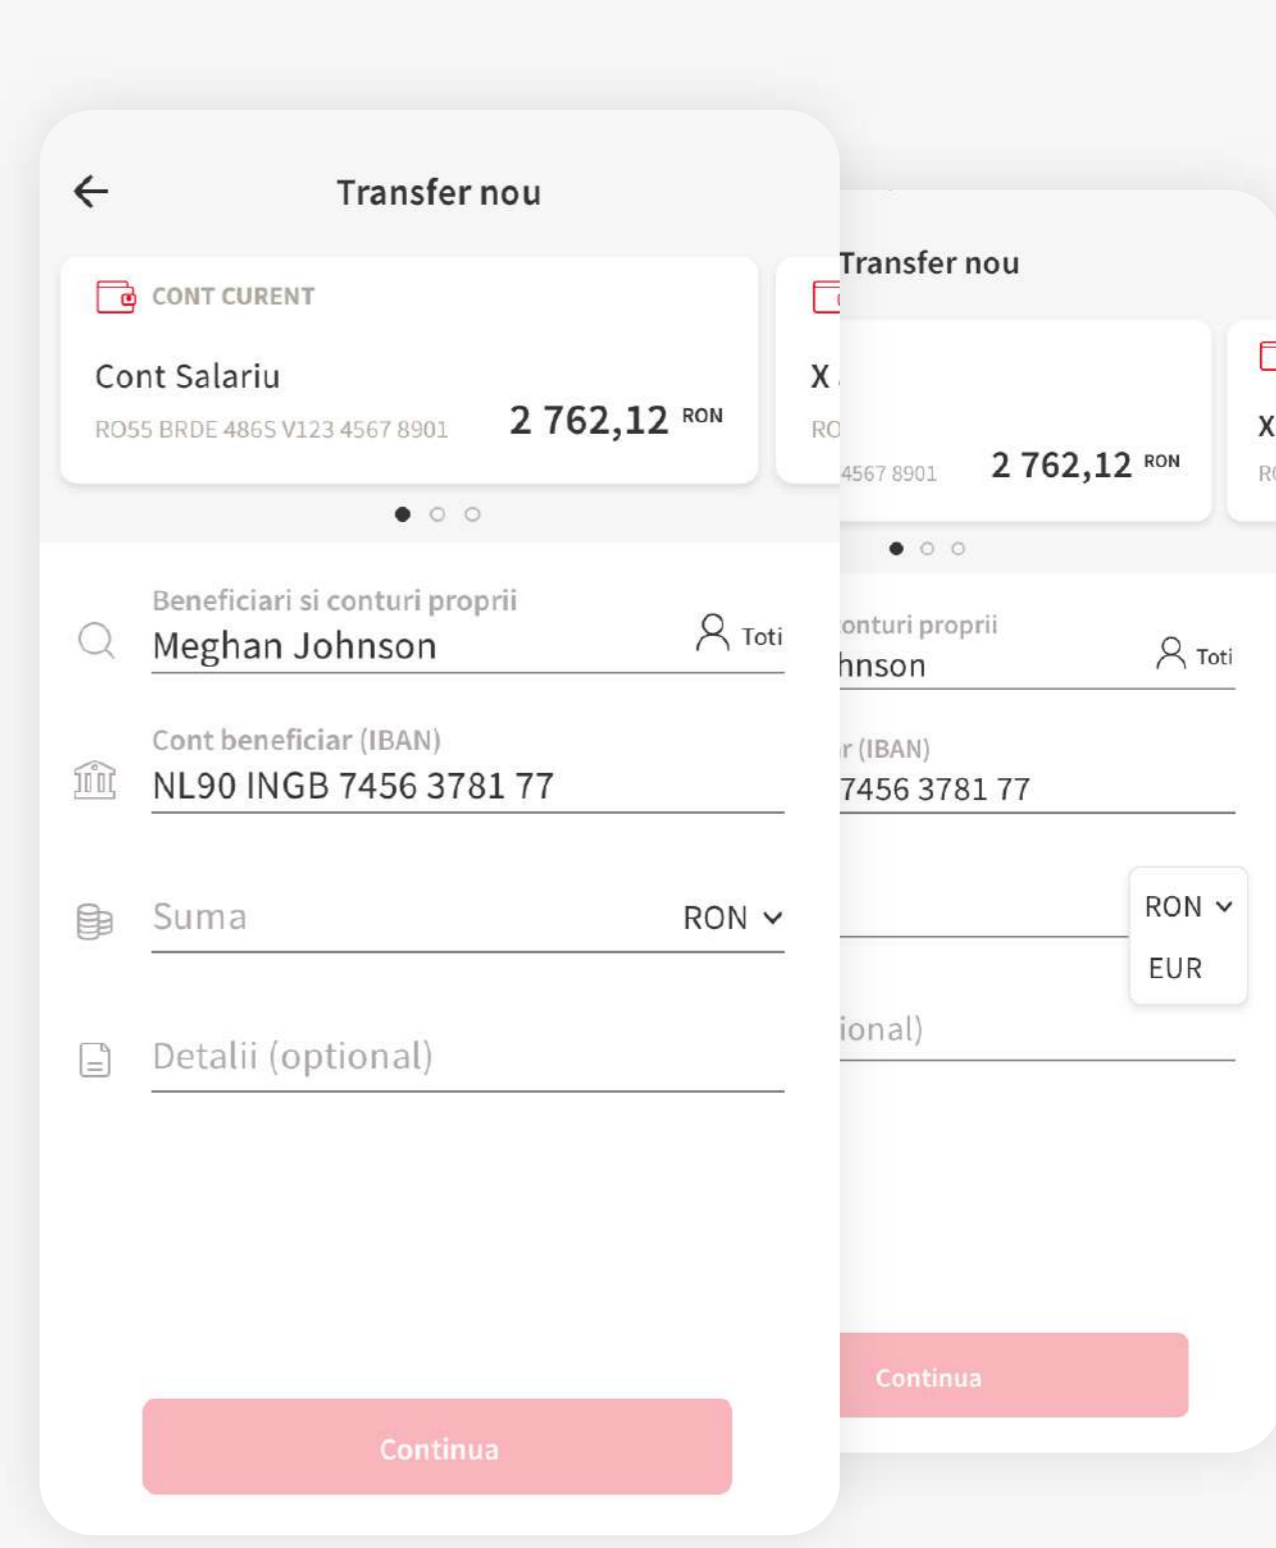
Transfer nou

CONT CURENT

Cont Salariu

RO55 BRDE 486S V123 4567 8901

2 762,12 RON

X

RO

Beneficiari si conturi proprii

Meghan Johnson

Toti

Cont beneficiar (IBAN)

NL90 INGB 7456 3781 77

Suma

RON

Detalii (optional)

Continua

Transfer nou

4567 8901

2 762,12 RON

X

R

onturi proprii

hnson

Toti

r (IBAN)

7456 3781 77

RON

EUR

ional)

Continua